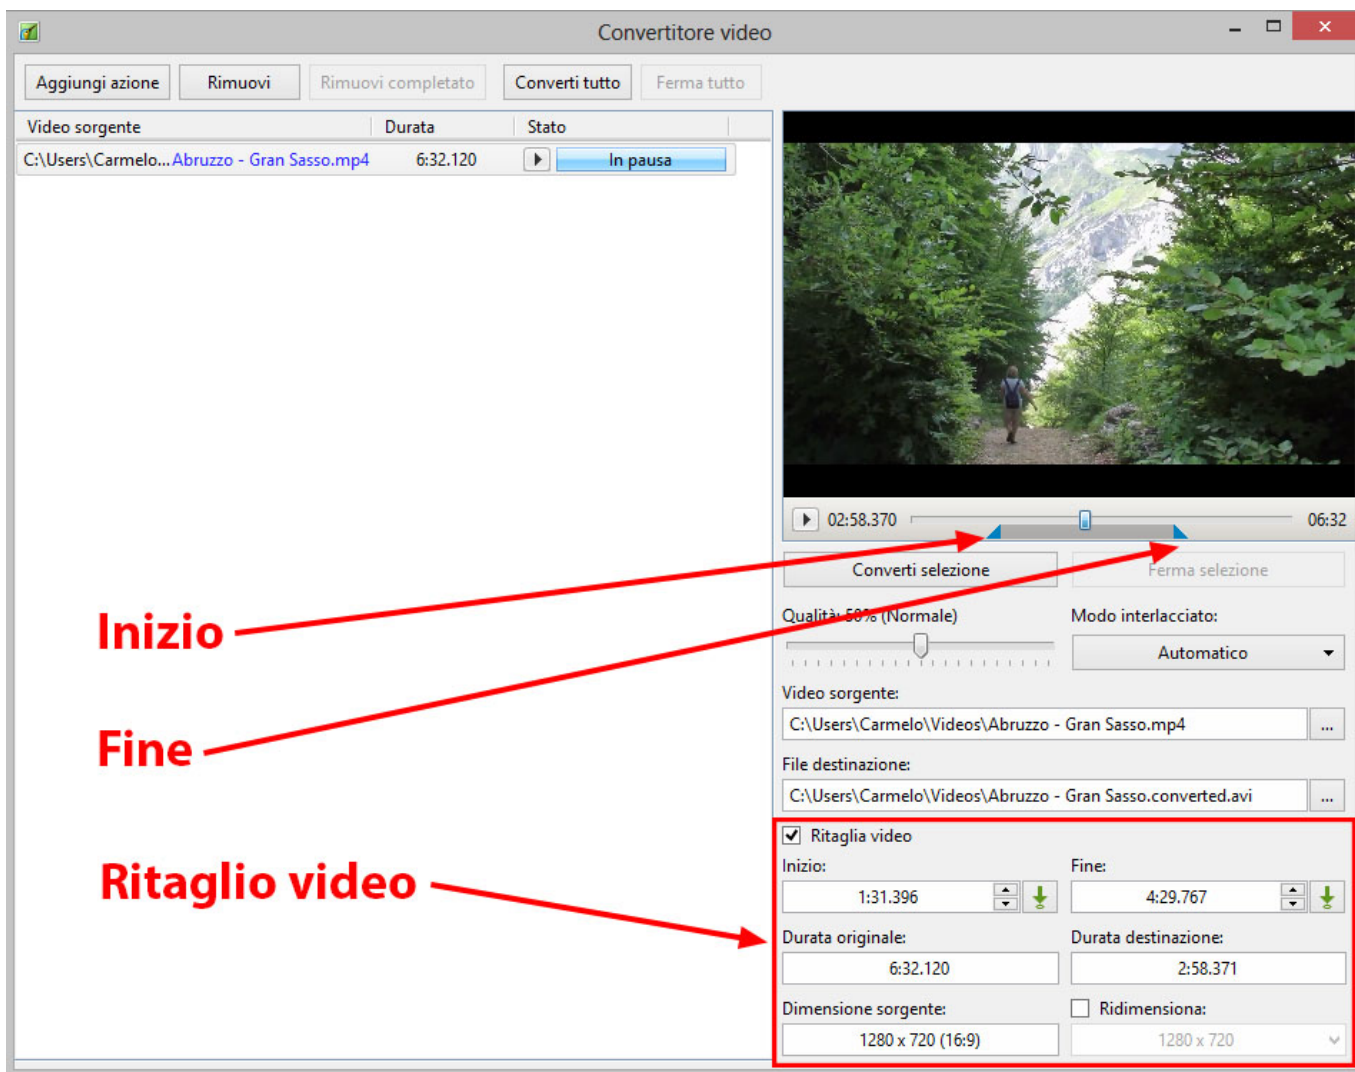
Convertitore video

Aggiungi azione
Rimuovi
Rimuovi completato
Converti tutto
Ferma tutto

| Video sorgente | Durata | Stato |
|---|---|---|
| C:\Users\Carmelo... Abruzzo - Gran Sasso.mp4 | 6:32.120 | In pausa |

02:58.370
06:32

Converti selezione
Ferma selezione

Qualità: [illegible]% (Normale)
Modo interlacciato:
Automatico

Video sorgente:
C:\Users\Carmelo\Videos\Abruzzo - Gran Sasso.mp4
...

File destinazione:
C:\Users\Carmelo\Videos\Abruzzo - Gran Sasso.converted.avi
...

Ritaglia video
Inizio:
1:31.396
Fine:
4:29.767
Durata originale:
6:32.120
Durata destinazione:
2:58.371
Dimensione sorgente:
1280 x 720 (16:9)
Ridimensiona:
1280 x 720

Inizio

Fine

Ritaglio video